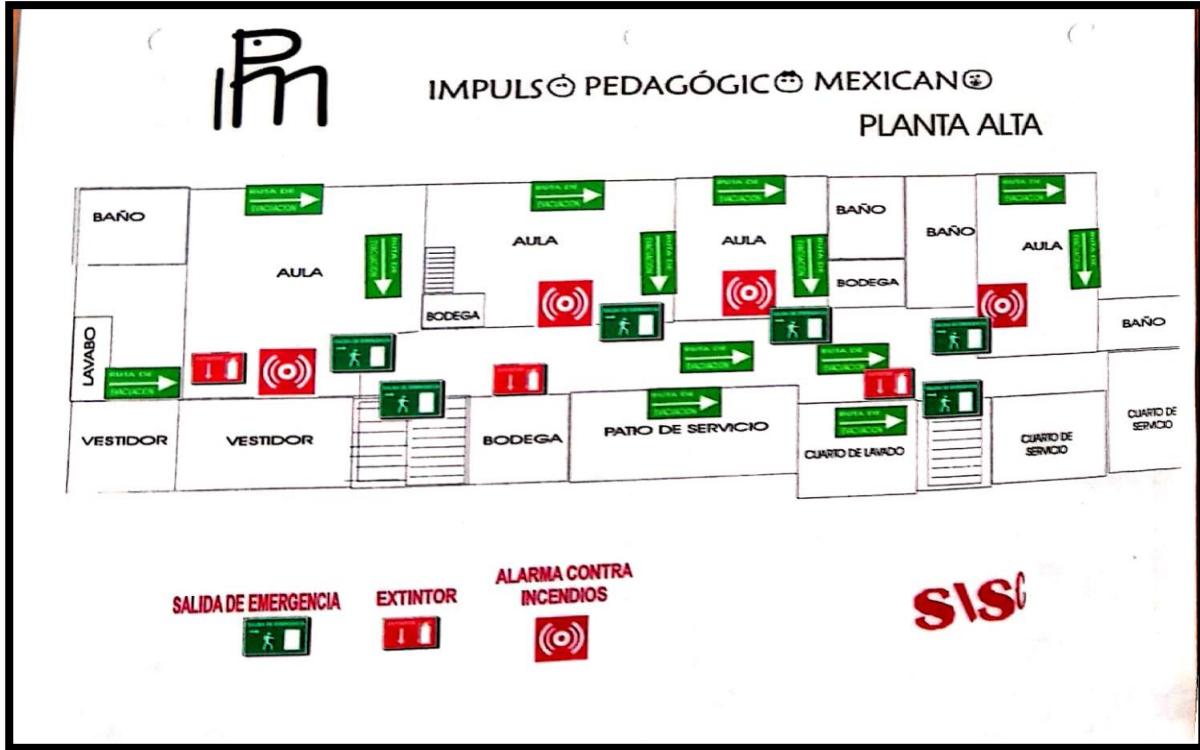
IPM

IMPULSO PEDAGÓGICO MEXICANO
PLANTA ALTA

BAÑO
RUTA DE EVACUACION
AULA
RUTA DE EVACUACION
AULA
RUTA DE EVACUACION
AULA
RUTA DE EVACUACION
BAÑO
BAÑO
RUTA DE EVACUACION
AULA
RUTA DE EVACUACION
RUTA DE EVACUACION
RUTA DE EVACUACION
BODEGA
BODEGA
BAÑO
LAVABO
RUTA DE EVACUACION
RUTA DE EVACUACION
RUTA DE EVACUACION
RUTA DE EVACUACION
RUTA DE EVACUACION
VESTIDOR
VESTIDOR
BODEGA
PATIO DE SERVICIO
CUARTO DE LAVADO
CUARTO DE SERVICIO
CUARTO DE SERVICIO

SALIDA DE EMERGENCIA
EXTINTOR
ALARMA CONTRA INCENDIOS

SISC